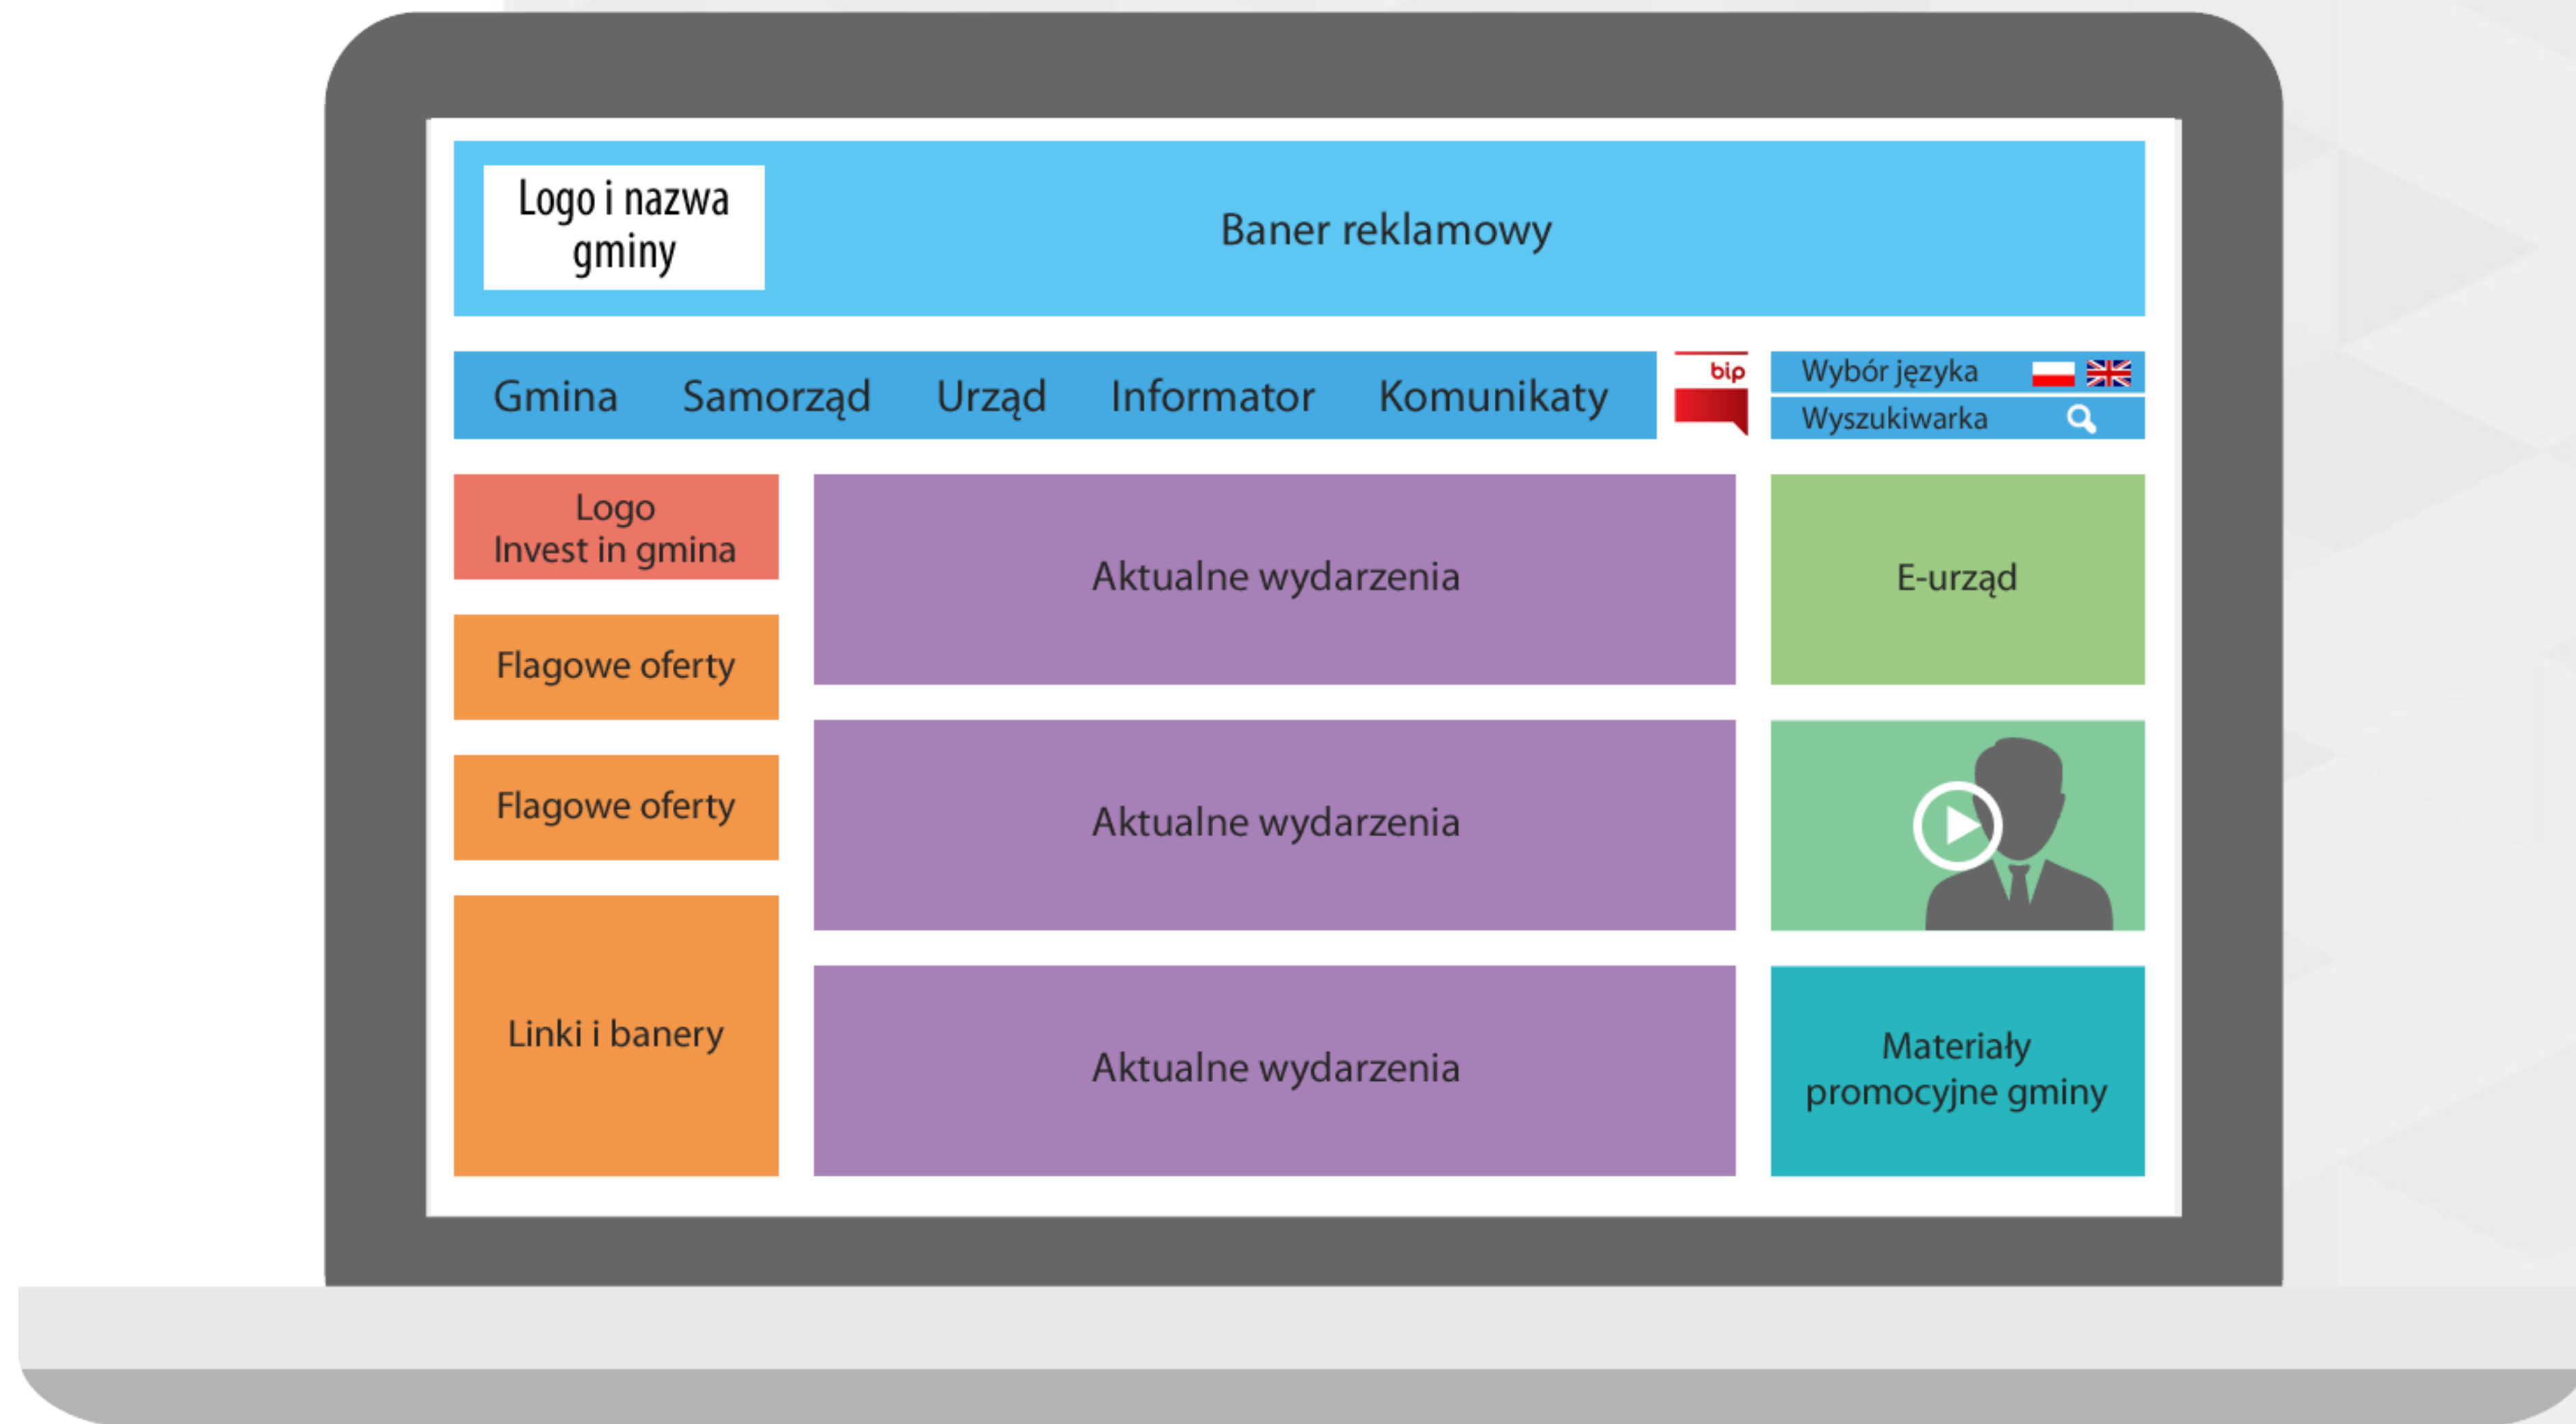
Logo i nazwa gminy

Baner reklamowy

Gmina Samorząd Urząd Informator Komunikaty

bip

Wybór języka

Wyszukiwarka

Logo
Invest in gmina

Aktualne wydarzenia

E-urząd

Flagowe oferty

Flagowe oferty

Aktualne wydarzenia

Linki i banery

Aktualne wydarzenia

Materiały promocyjne gminy